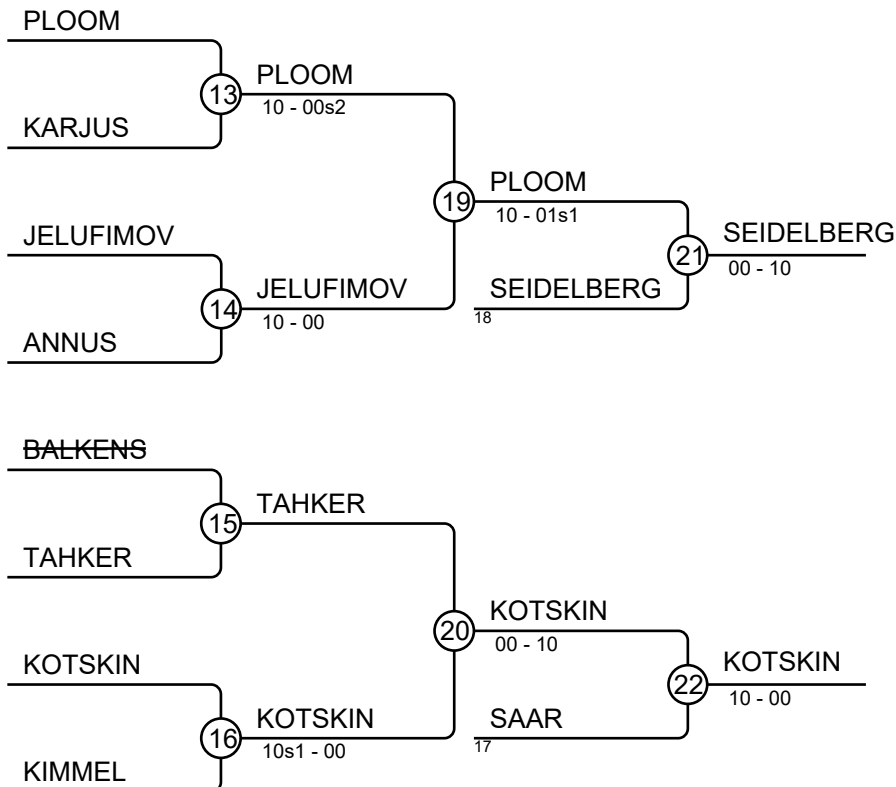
PLOOM

13

PLOOM
10 - 00s2

KARJUS

19

PLOOM
10 - 01s1

21

SEIDELBERG
00 - 10

JELUFIMOV

14

JELUFIMOV
10 - 00

SEIDELBERG
18

ANNUS

BALKENS

15

TAHKER

TAHKER

20

KOTSKIN
00 - 10

22

KOTSKIN
10 - 00

KOTSKIN

16

KOTSKIN
10s1 - 00

SAAR
17

KIMMEL